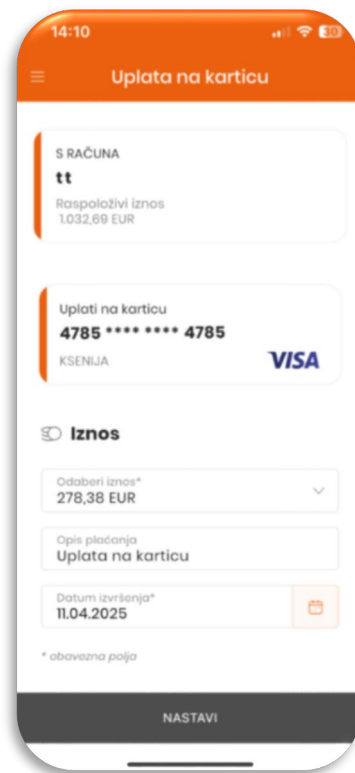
14:10

Uplata na karticu

S RAČUNA
tt
Raspoloživi iznos
1.032,69 EUR

Uplati na karticu
4785 **** **** 4785
KSENIJA
VISA

Iznos

Odaberi iznos*
278,38 EUR

Opis plaćanja
Uplata na karticu

Datum izvršenja*
11.04.2025

* obavezna polja

NASTAVI